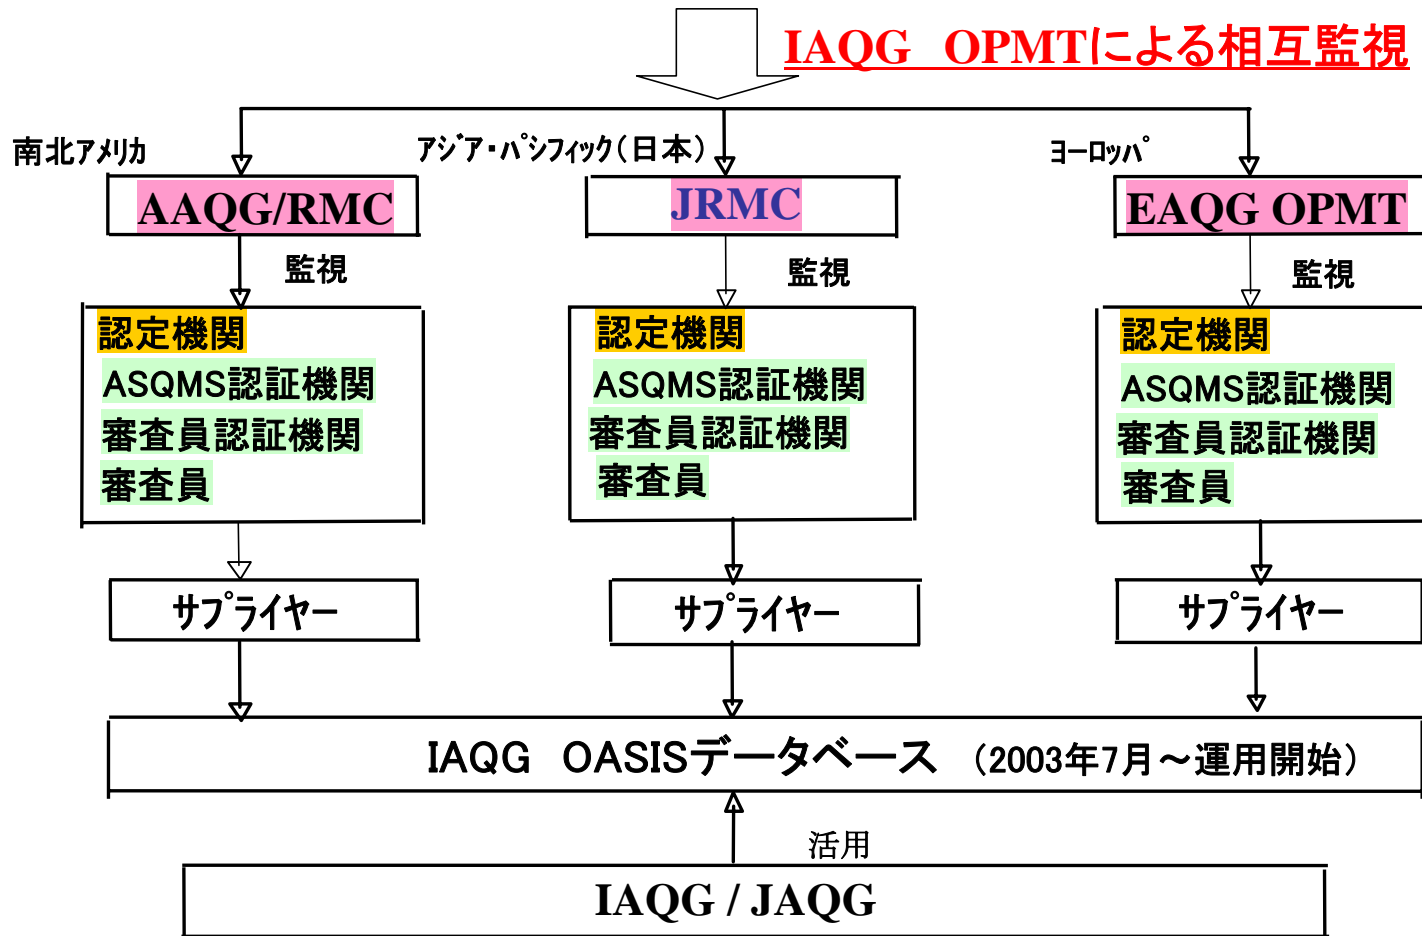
IAQG OPMTによる相互監視

南北アメリカ

アジア・パシフィック（日本）

ヨーロッパ

AAQG/RMC

JRMC

EAQG OPMT

監視

監視

監視

認定機関
ASQMS認証機関
審査員認証機関
審査員

認定機関
ASQMS認証機関
審査員認証機関
審査員

認定機関
ASQMS認証機関
審査員認証機関
審査員

サプライヤー

サプライヤー

サプライヤー

IAQG OASISデータベース （2003年7月～運用開始）

活用

IAQG / JAQG